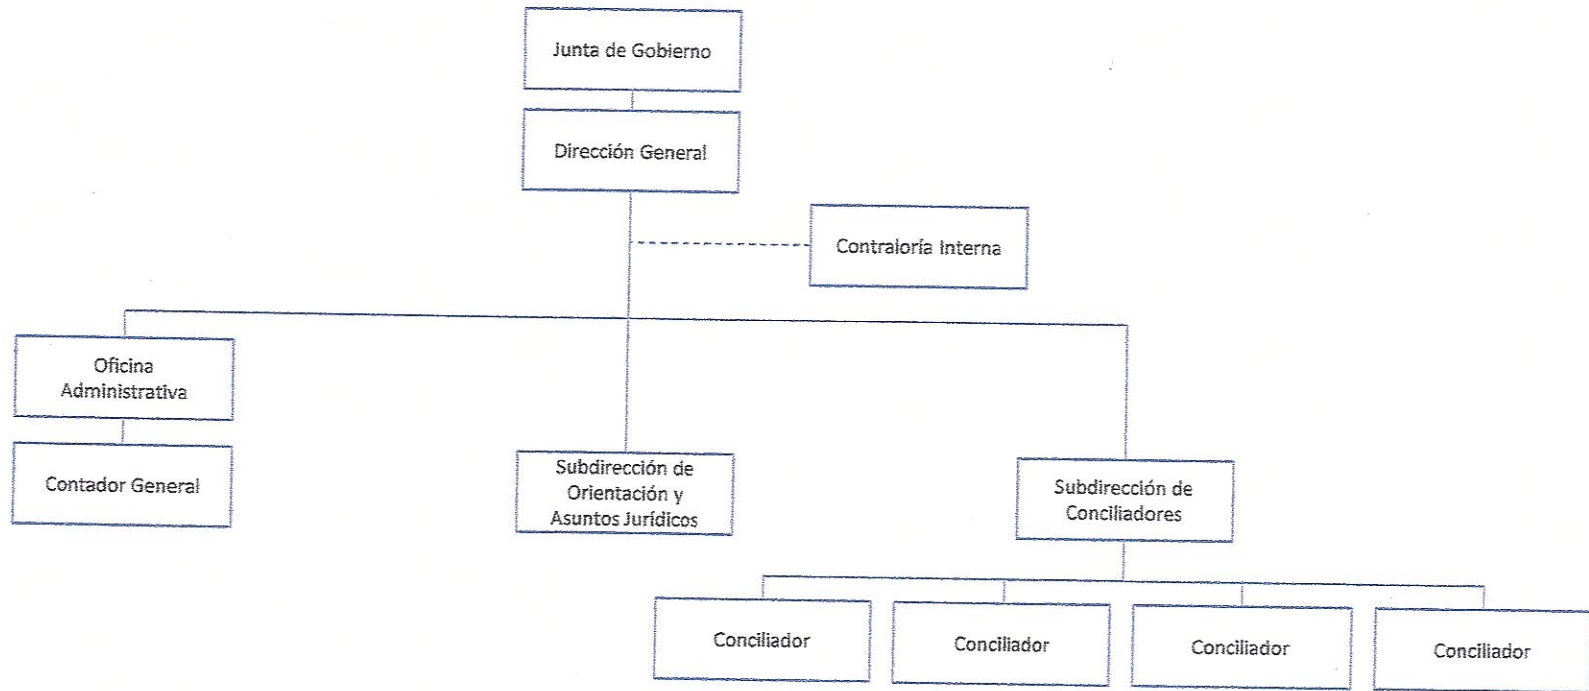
Junta de Gobierno

Dirección General

Contraloría Interna

Oficina Administrativa

Contador General

Subdirección de Orientación y Asuntos Jurídicos

Subdirección de Conciliadores

Conciliador

Conciliador

Conciliador

Conciliador